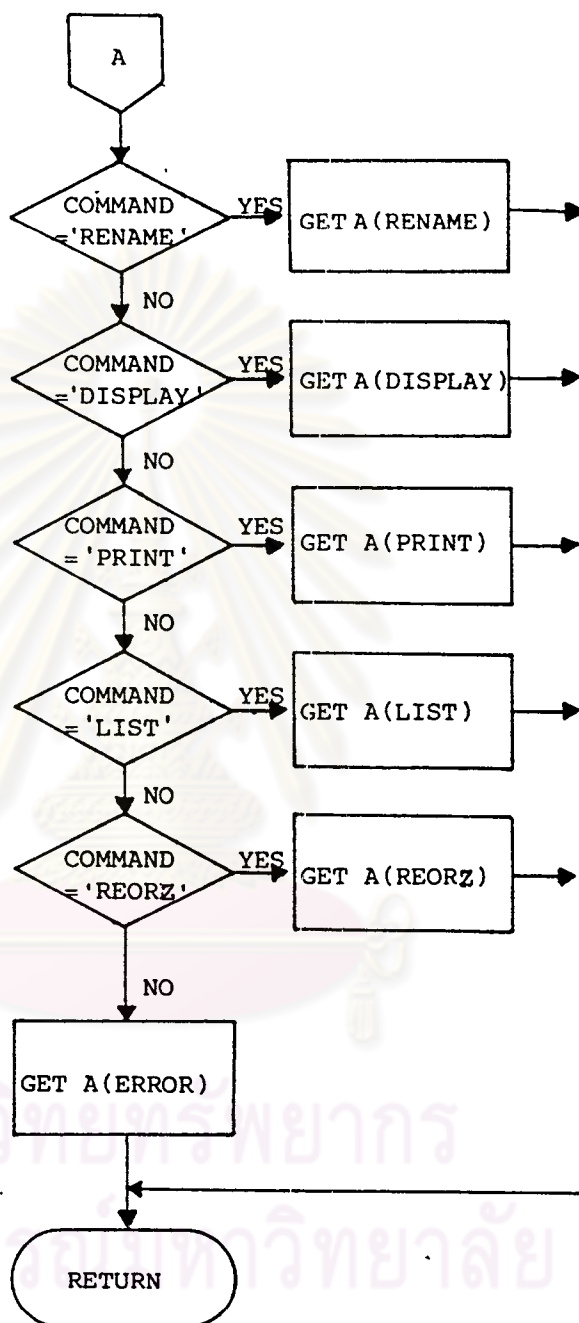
A

COMMAND ='RENAME'

YES

GET A(RENAME)

NO

COMMAND ='DISPLAY'

YES

GET A(DISPLAY)

NO

COMMAND ='PRINT'

YES

GET A(PRINT)

NO

COMMAND ='LIST'

YES

GET A(LIST)

NO

COMMAND ='REORZ'

YES

GET A(REORZ)

NO

GET A(ERROR)

RETURN

วิทยทรัพยากร

จุฬาลงกรณ์มหาวิทยาลัย